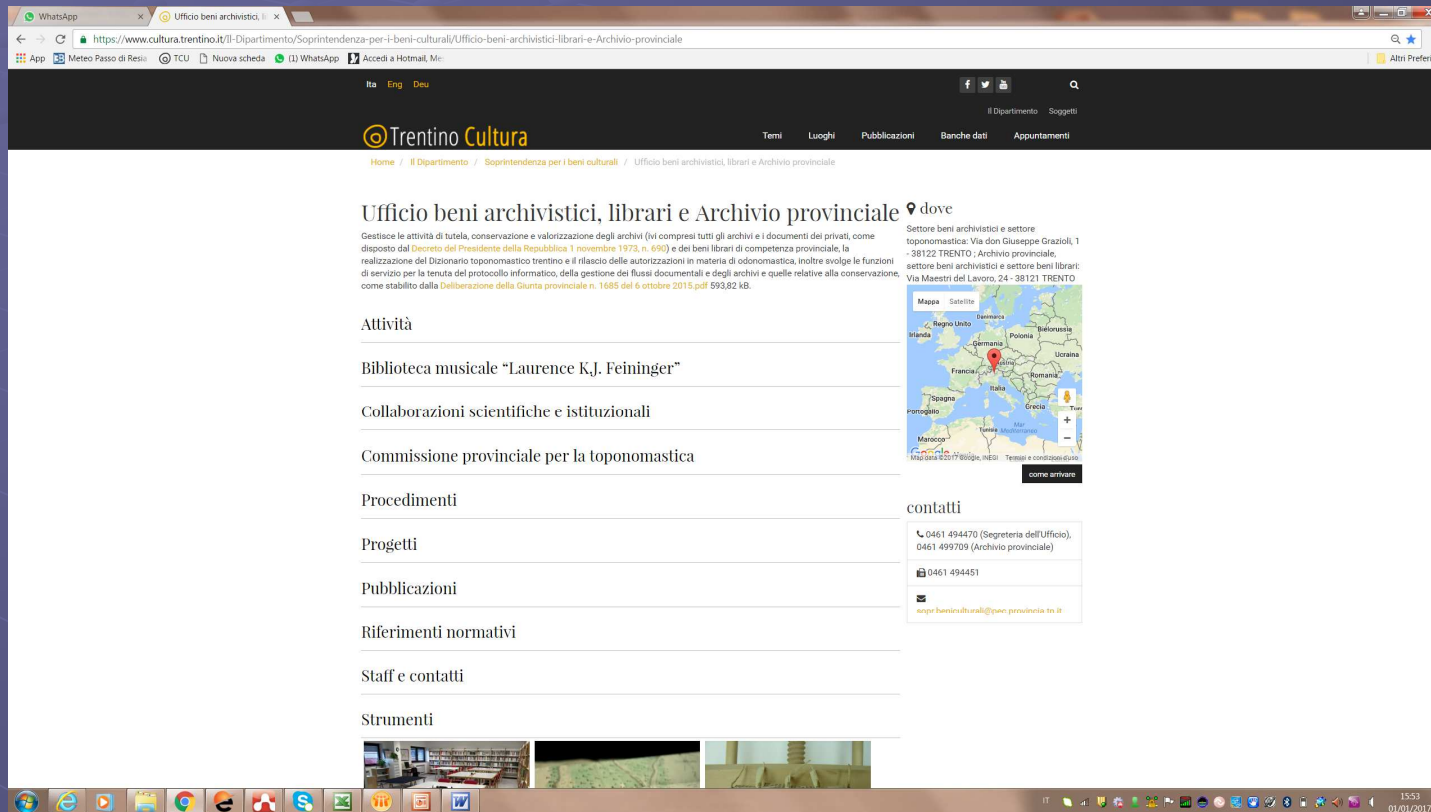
WhatsApp ×
Ufficio beni archivistici, li ×

https://www.cultura.trentino.it/Il-Dipartimento/Soprintendenza-per-i-beni-culturali/Ufficio-beni-archivistici-librari-e-Archivio-provinciale

App Meteo Passo di Resia TCU Nuova scheda (1) WhatsApp Accedi a Hotmail, Me Altri Preferi

Ita Eng Deu

Il Dipartimento Soggetti

Trentino Cultura

Temi Luoghi Pubblicazioni Banche dati Appuntamenti

Home / Il Dipartimento / Soprintendenza per i beni culturali / Ufficio beni archivistici, librari e Archivio provinciale

Ufficio beni archivistici, librari e Archivio provinciale

Gestisce le attività di tutela, conservazione e valorizzazione degli archivi (ivi compresi tutti gli archivi e i documenti dei privati, come disposto dal Decreto del Presidente della Repubblica 1 novembre 1973, n. 690) e dei beni librari di competenza provinciale, la realizzazione del Dizionario toponomastico trentino e il rilascio delle autorizzazioni in materia di odonomastica, inoltre svolge le funzioni di servizio per la tenuta del protocollo informatico, della gestione dei flussi documentali e degli archivi e quelle relative alla conservazione, come stabilito dalla Deliberazione della Giunta provinciale n. 1685 del 6 ottobre 2015.pdf 593,82 kB.

Attività

Biblioteca musicale “Laurence K.J. Feininger”

Collaborazioni scientifiche e istituzionali

Commissione provinciale per la toponomastica

Procedimenti

Progetti

Pubblicazioni

Riferimenti normativi

Staff e contatti

Strumenti

dove

Settore beni archivistici e settore toponomastica: Via don Giuseppe Grazioli, 1 - 38122 TRENTO ; Archivio provinciale, settore beni archivistici e settore beni librari: Via Maestri del Lavoro, 24 - 38121 TRENTO

Mappa Satellite
Danimarca
Regno Unito
Irlanda
Bielorussia
Germania
Polonia
Ucraina
Francia
Romania
Italia
Spagna
Portogallo
Grecia
Tunisia
Mar Mediterraneo
Marocco
Google
Map data ©2017 Google, INEGI Termini e condizioni d'uso

come arrivare

contatti

0461 494470 (Segreteria dell'Ufficio), 0461 499709 (Archivio provinciale)

0461 494451

sopr.beniculturali@pec.provincia.tn.it

IT 15:53 01/01/2017